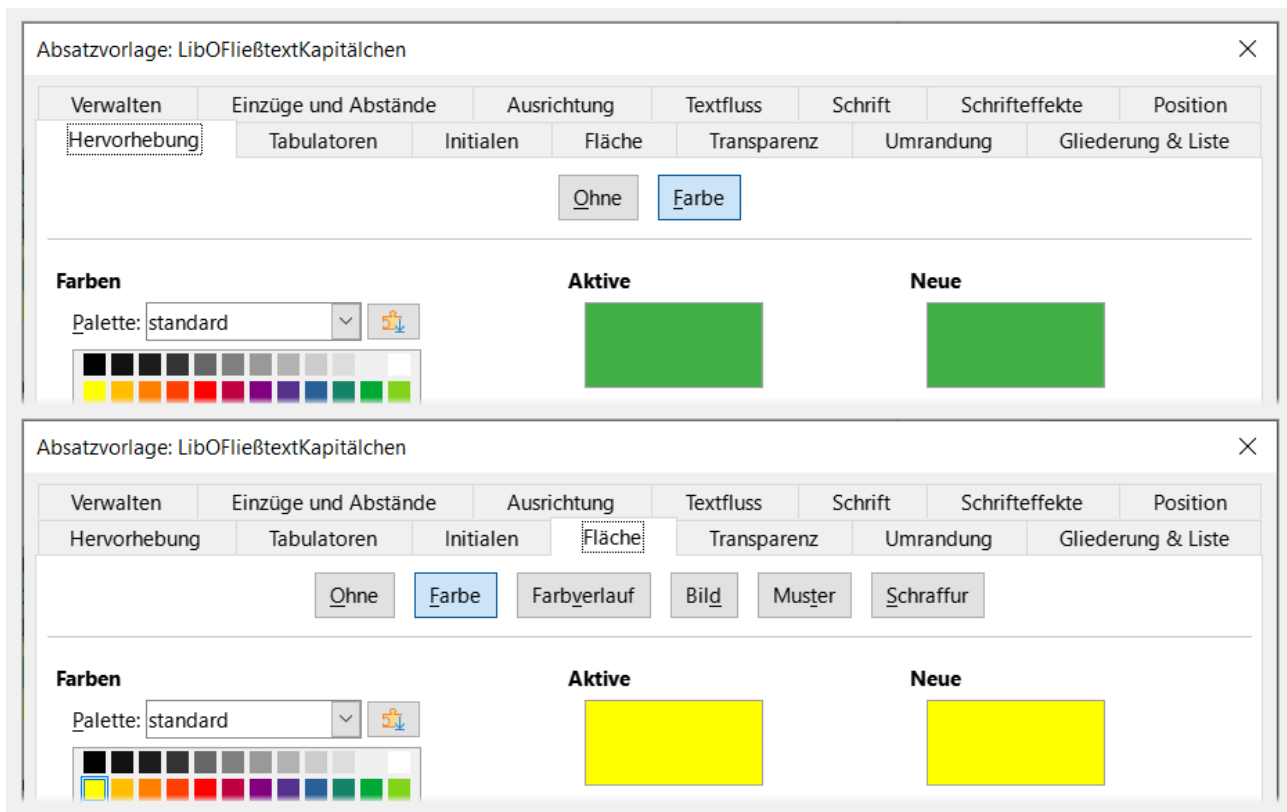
Absatzvorlage: LibOFließtextKapitälchen

Verwalten | Einzüge und Abstände | Ausrichtung | Textfluss | Schrift | Schrifteffekte | Position
Hervorhebung | Tabulatoren | Initialen | Fläche | Transparenz | Umrandung | Gliederung & Liste

Ohne
Farbe

Farben
Palette: standard

Aktive

Neue

Absatzvorlage: LibOFließtextKapitälchen

Verwalten | Einzüge und Abstände | Ausrichtung | Textfluss | Schrift | Schrifteffekte | Position
Hervorhebung | Tabulatoren | Initialen | Fläche | Transparenz | Umrandung | Gliederung & Liste

Ohne
Farbe
Farbverlauf
Bild
Muster
Schraffur

Farben
Palette: standard

Aktive

Neue